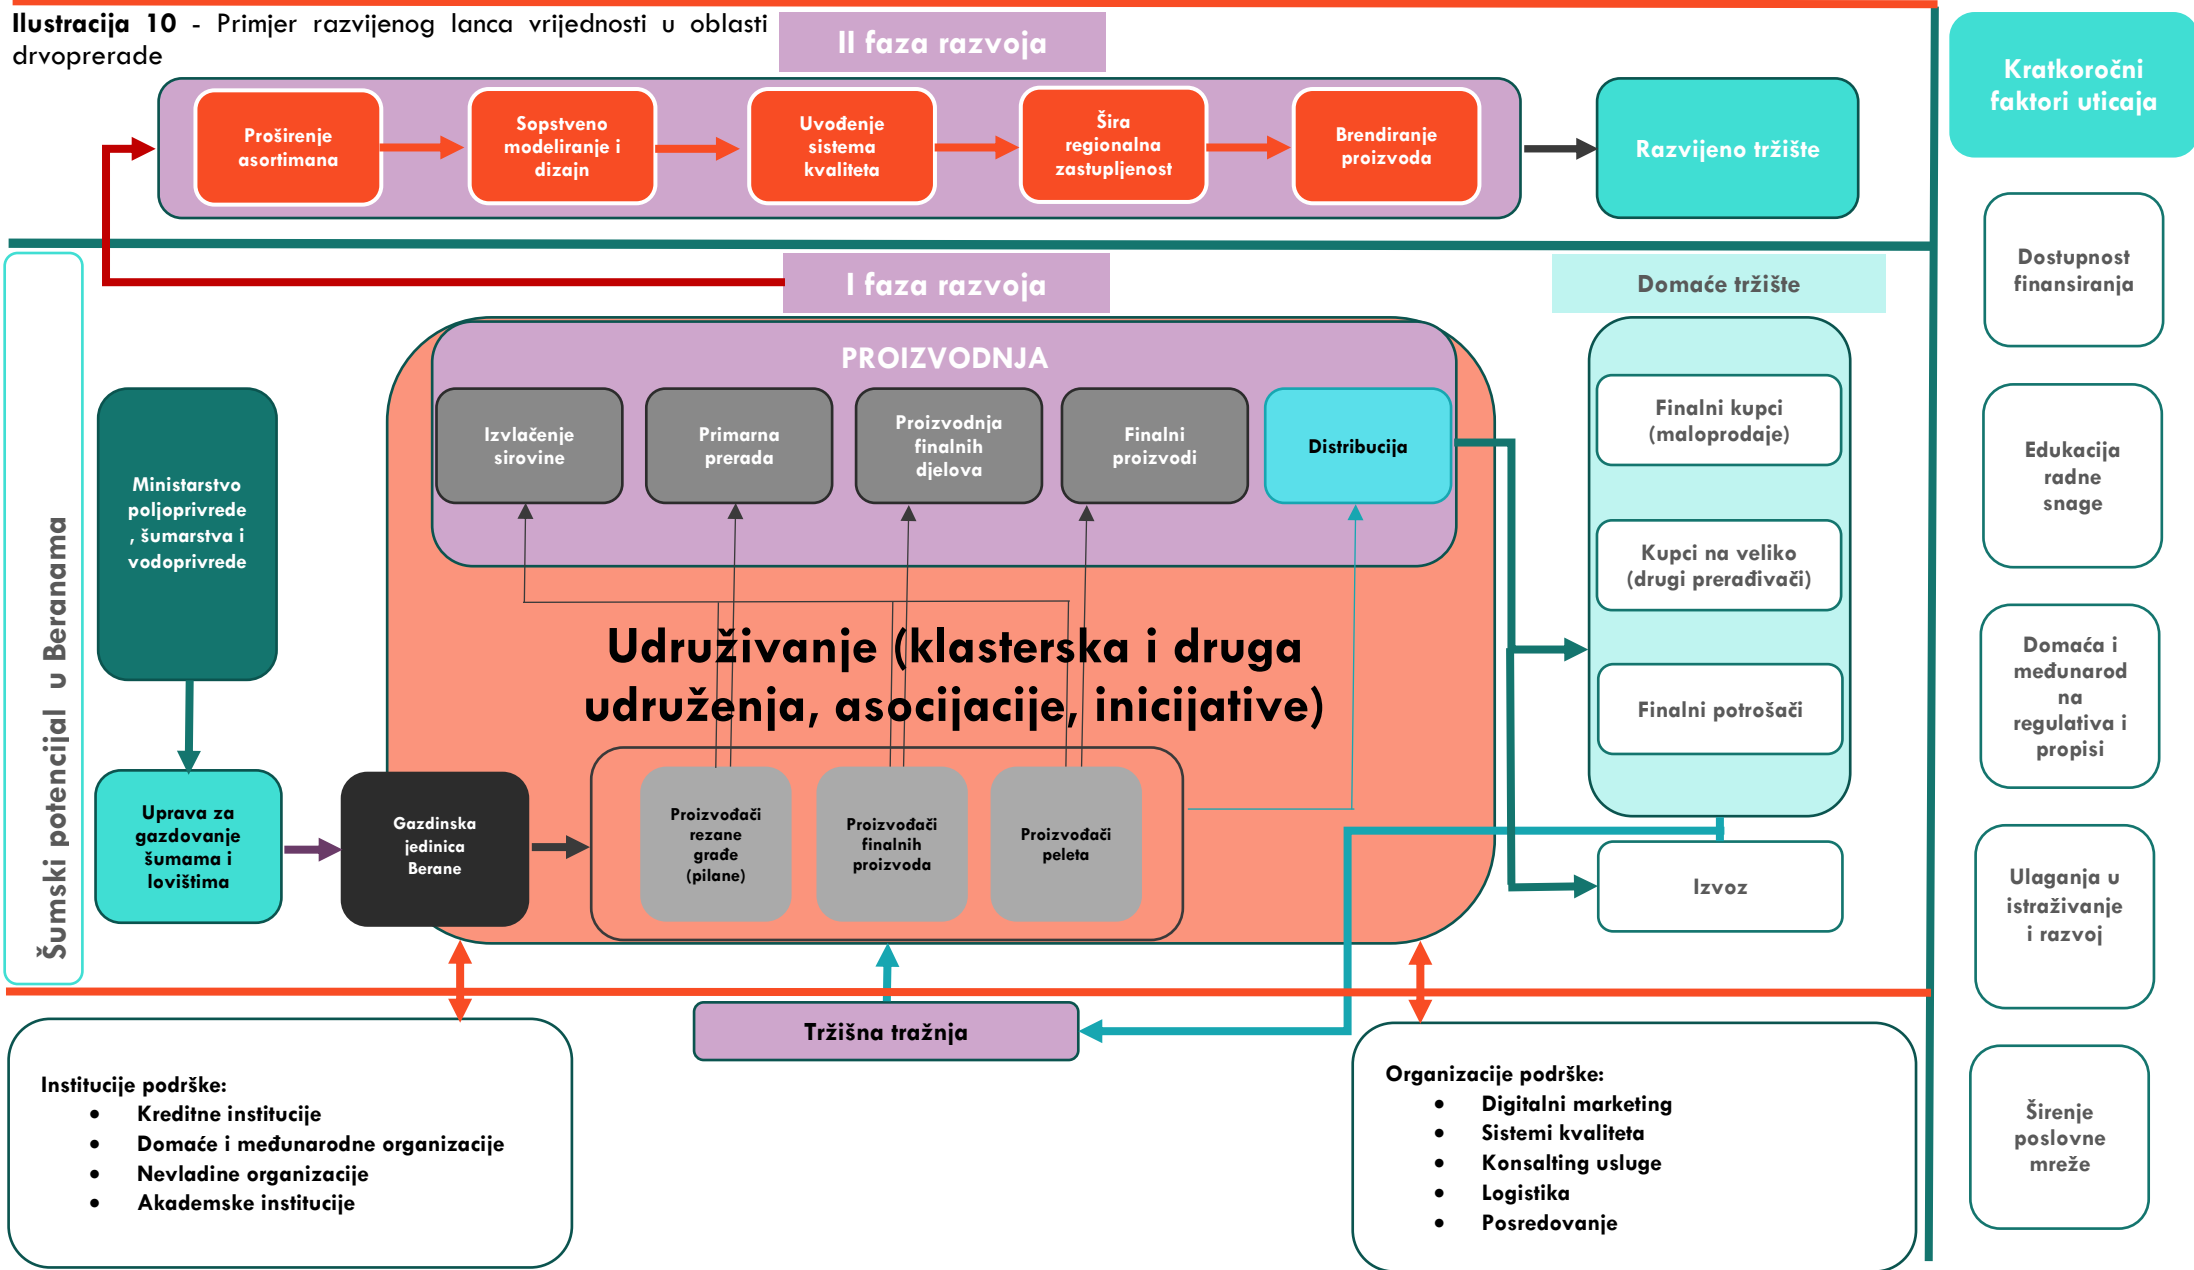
**Ilustracija 10** - Primjer razvijenog lanca vrijednosti u oblasti drvoprerade

II faza razvoja

Proširenje asortimana

Sopstveno modeliranje i dizajn

Uvođenje sistema kvaliteta

Šira regionalna zastupljenost

Brendiranje proizvoda

Razvijeno tržište

Kratkoročni faktori uticaja

Dostupnost finansiranja

Edukacija radne snage

Domaća i međunarod na regulativa i propisi

Ulaganja u istraživanje i razvoj

Širenje poslovne mreže

I faza razvoja

Domaće tržište

Šumski potencijal u Beranama

PROIZVODNJA

Izvlačenje sirovine

Primarna prerada

Proizvodnja finalnih djelova

Finalni proizvodi

Distribucija

Finalni kupci (maloprodaje)

Kupci na veliko (drugi prerađivači)

Finalni potrošači

Izvoz

Ministarstvo poljoprivrede , šumarstva i vodoprivrede

Uprava za gazdovanje šumama i lovištima

Gazdinska jedinica Berane

Udruživanje (klasterska i druga udruženja, asocijacije, inicijative)

Proizvođači rezane građe (pilane)

Proizvođači finalnih proizvoda

Proizvođači peleta

Tržišna tražnja

Institucije podrške:
- Kreditne institucije
- Domaće i međunarodne organizacije
- Nevladine organizacije
- Akademske institucije

Organizacije podrške:
- Digitalni marketing
- Sistemi kvaliteta
- Konsalting usluge
- Logistika
- Posredovanje